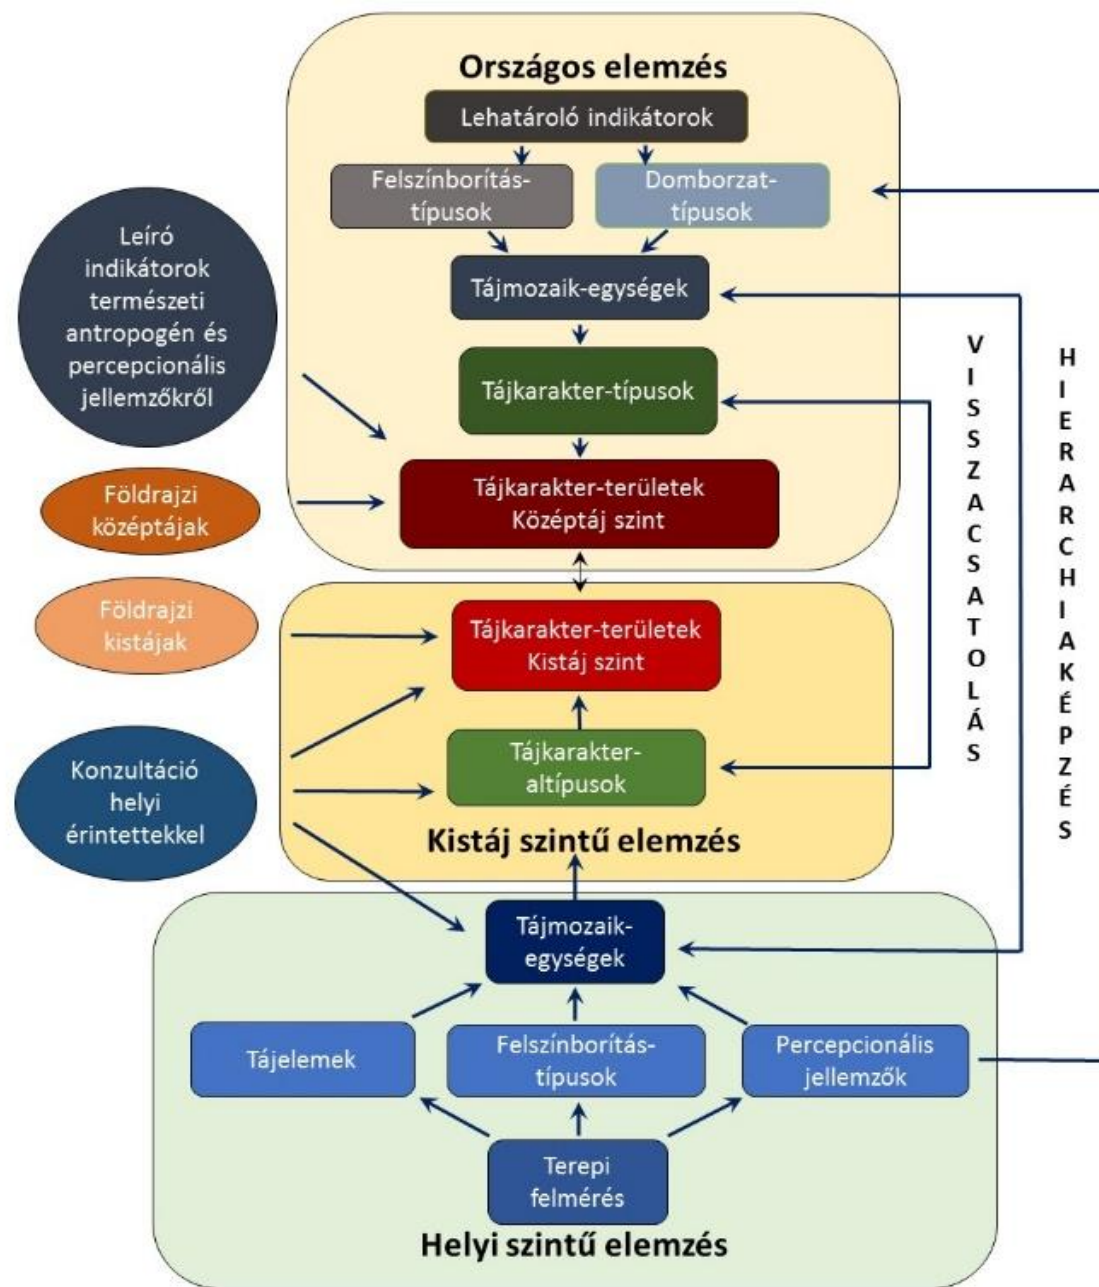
Országos elemzés

Lehatároló indikátorok

Felszínborítás-típusok

Domborzat-típusok

Tájmozaik-egységek

Tájkarakter-típusok

Tájkarakter-területek Középtáj szint

Leíró indikátorok természeti antropogén és percepcionális jellemzőkről

Földrajzi középtájak

Földrajzi kistájak

Tájkarakter-területek Kistáj szint

Tájkarakter-altípusok

Konzultáció helyi érintettekkel

Kistáj szintű elemzés

V I S S Z A C S A T O L Á S

H I E R A R C H I A K É P Z É S

Tájmozaik-egységek

Tájelemek

Felszínborítás-típusok

Percepcionális jellemzők

Terepi felmérés

Helyi szintű elemzés